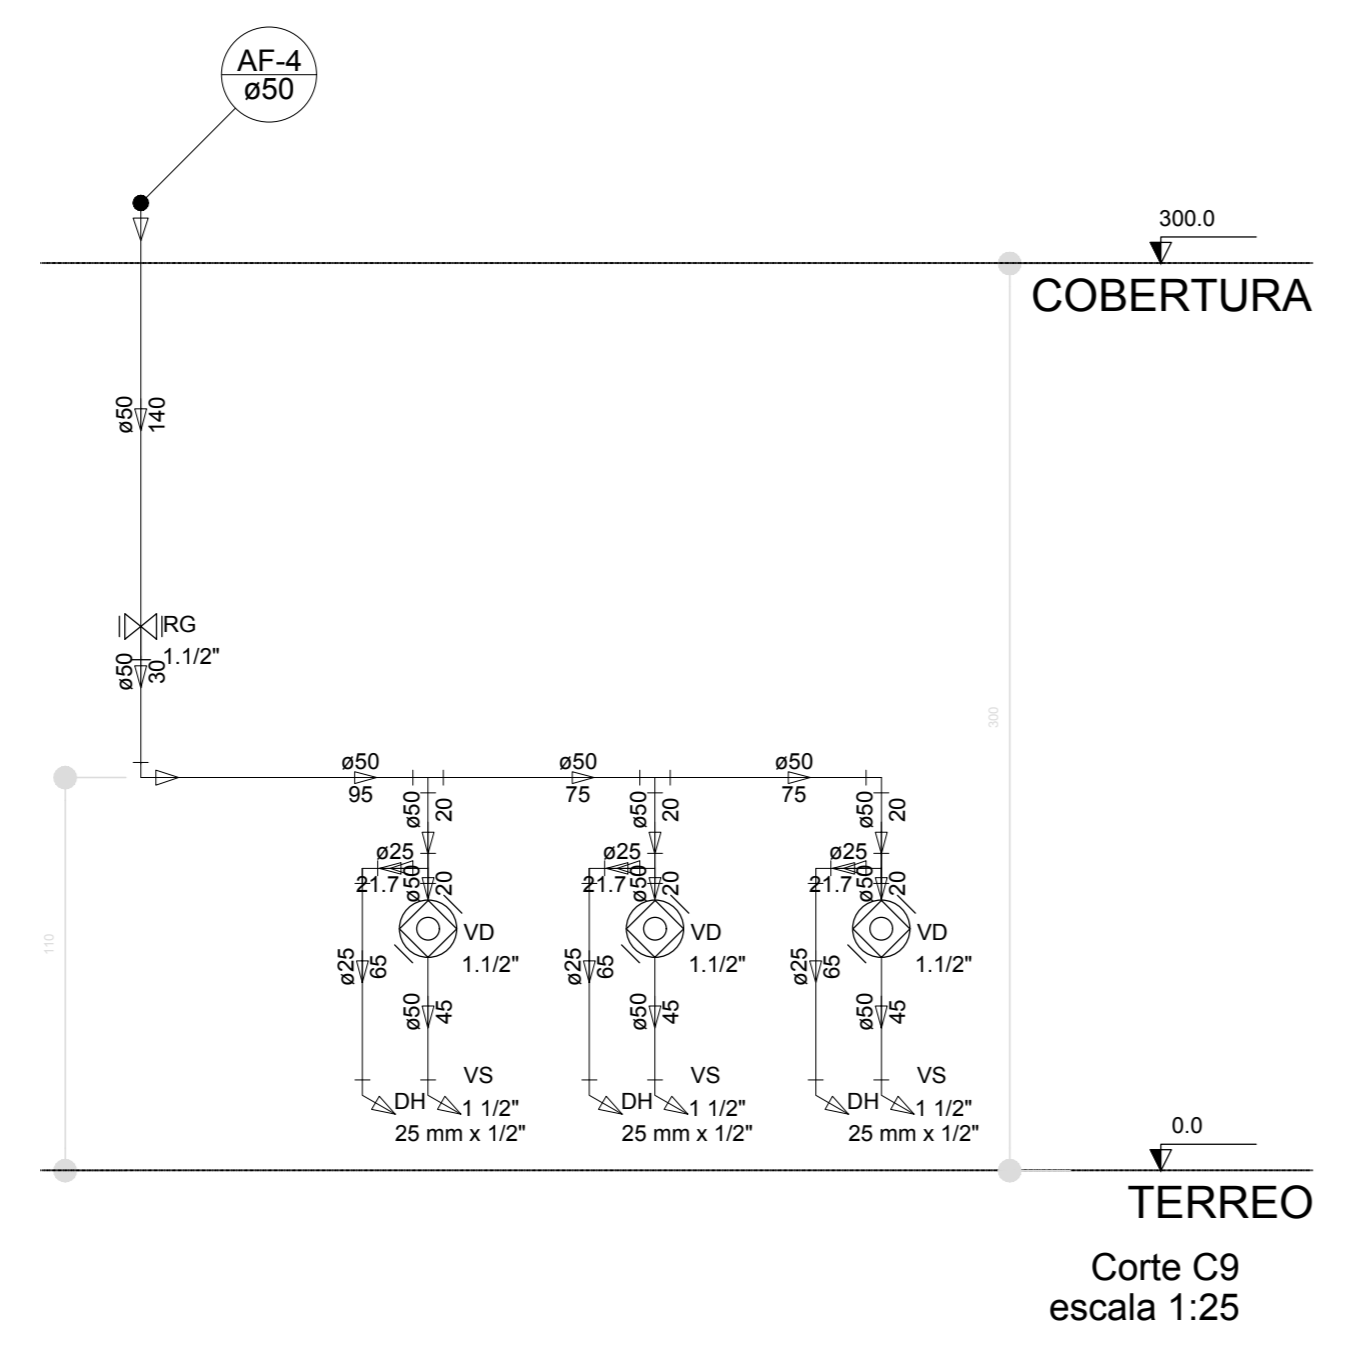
AF-4
ø50

300.0
COBERTURA

ø50 140

RG
1.1/2"
ø50 30

300

110

ø50
95
ø50 20
ø25
21.7
ø50 20
VD
1.1/2"
ø25 65
ø50 45
VS
DH
1 1/2"
25 mm x 1/2"

ø50
75
ø50 20
ø25
21.7
ø50 20
VD
1.1/2"
ø25 65
ø50 45
VS
DH
1 1/2"
25 mm x 1/2"

ø50
75
ø50 20
ø25
21.7
ø50 20
VD
1.1/2"
ø25 65
ø50 45
VS
DH
1 1/2"
25 mm x 1/2"

0.0
TERREO

Corte C9
escala 1:25